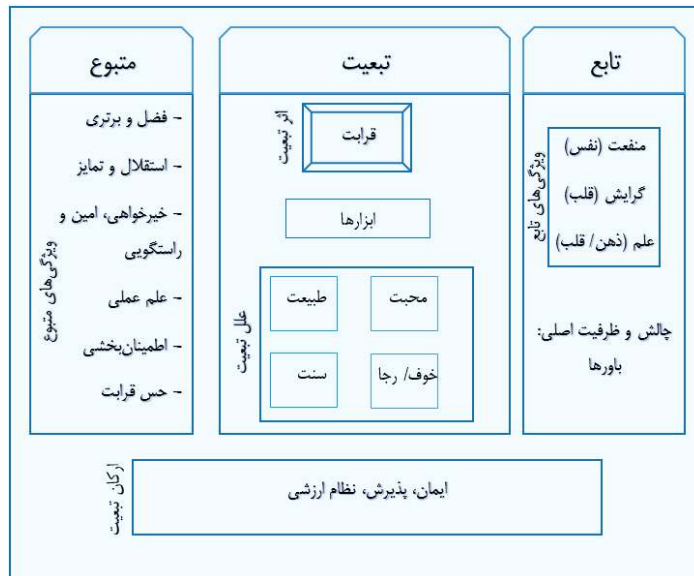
تابع

ویژگی‌های تابع

منفعت (نفس)

گرایش (قلب)

علم (ذهن/ قلب)

چالش و ظرفیت اصلی: باورها

تبعیت

اثر تبعیت

قرابت

ابزارها

علل تبعیت

محبت

طبیعت

خوف/ رجا

سنت

متبوع

ویژگی‌های متبوع

- فضل و برتری

- استقلال و تمایز

- خیرخواهی، امین و راستگویی

- علم عملی

- اطمینان‌بخشی

- حس قرابت

ارکان تبعیت

ایمان، پذیرش، نظام ارزشی